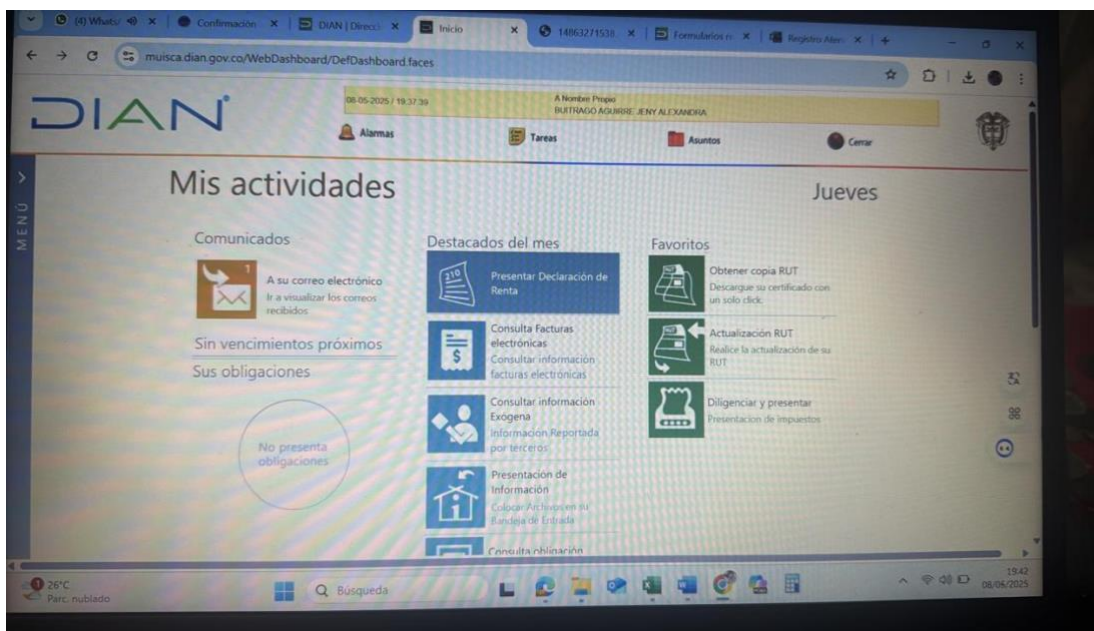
(4) WhatsApp | Confirmación | DIAN | Direcci | Inicio | 14863271538 | Formularios | Registro Mer

muisca.dian.gov.co/WebDashboard/DefDashboard.faces

DIAN

08-05-2025 / 19:37:39

A Nombre Propio
BUITRAGO AGUIRRE JENY ALEXANDRA

Alarmas | Tareas | Asuntos | Cerrar

MENÚ

Mis actividades

Jueves

Comunicados

1

A su correo electrónico
Ir a visualizar los correos recibidos

Sin vencimientos próximos

Sus obligaciones

No presenta obligaciones

Destacados del mes

Presentar Declaración de Renta

Consulta Facturas electrónicas
Consultar información facturas electrónicas

Consultar información Exógena
Información Reportada por terceros

Presentación de Información
Colocar Archivos en su Bandeja de Entrada

Consulta obligación

Favoritos

Obtener copia RUT
Descargue su certificado con un solo click.

Actualización RUT
Realice la actualización de su RUT

Diligenciar y presentar
Presentacion de impuestos

26°C
Parc. nublado

Búsqueda

19:42
08/06/2025